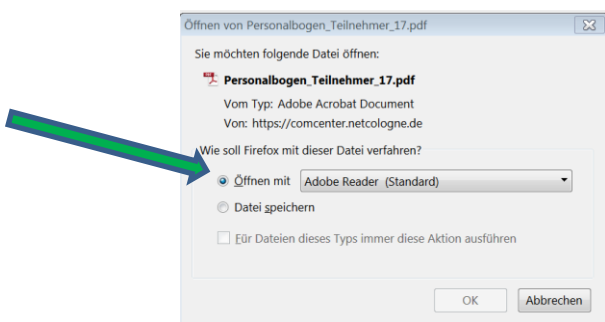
Öffnen von Personalbogen_Teilnehmer_17.pdf

Sie möchten folgende Datei öffnen:

Personalbogen_Teilnehmer_17.pdf

Vom Typ: Adobe Acrobat Document

Von: https://comcenter.netcologne.de

Wie soll Firefox mit dieser Datei verfahren?

Öffnen mit Adobe Reader (Standard)

Datei speichern

Für Dateien dieses Typs immer diese Aktion ausführen

OK

Abbrechen